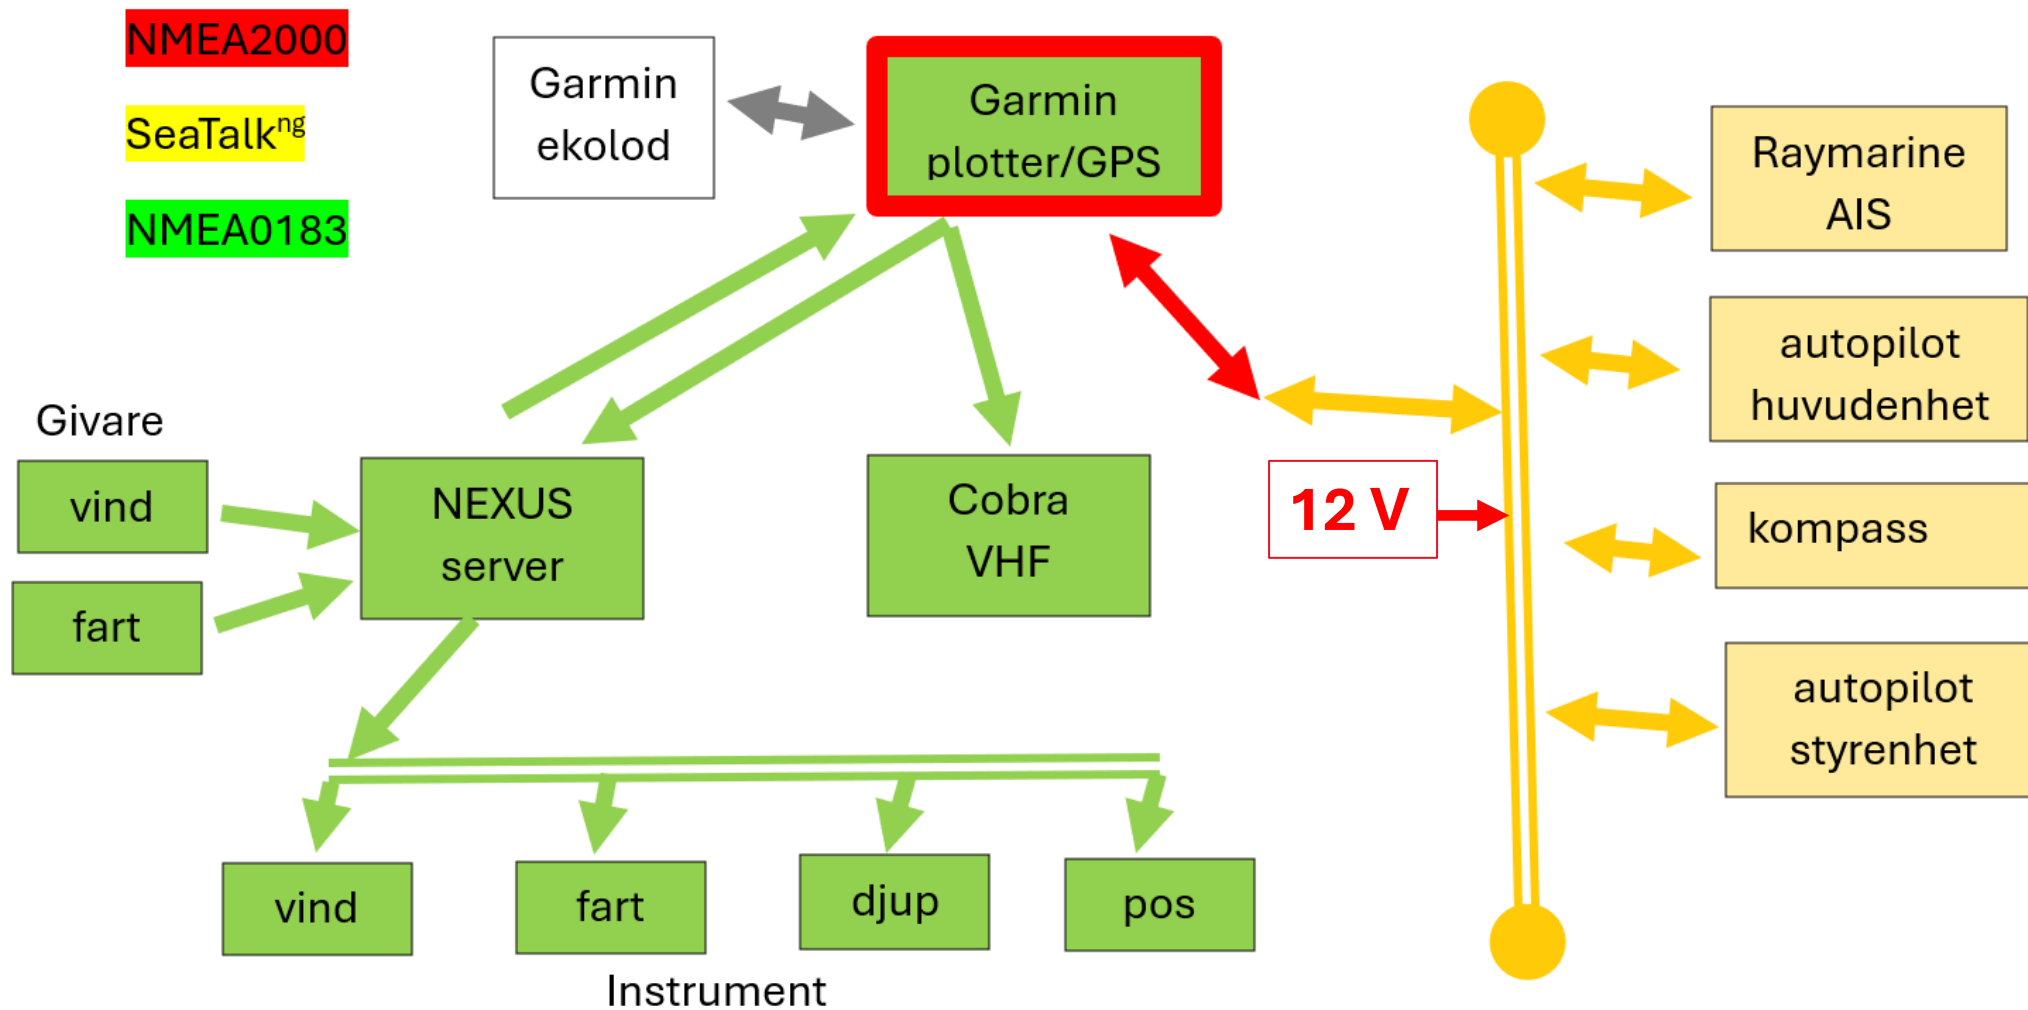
NMEA2000

SeaTalk$^{ng}$

NMEA0183

Garmin ekolod

Garmin plotter/GPS

Raymarine AIS

autopilot huvudenhet

kompass

autopilot styrenhet

12 V

Givare

vind

fart

NEXUS server

Cobra VHF

vind

fart

djup

pos

Instrument